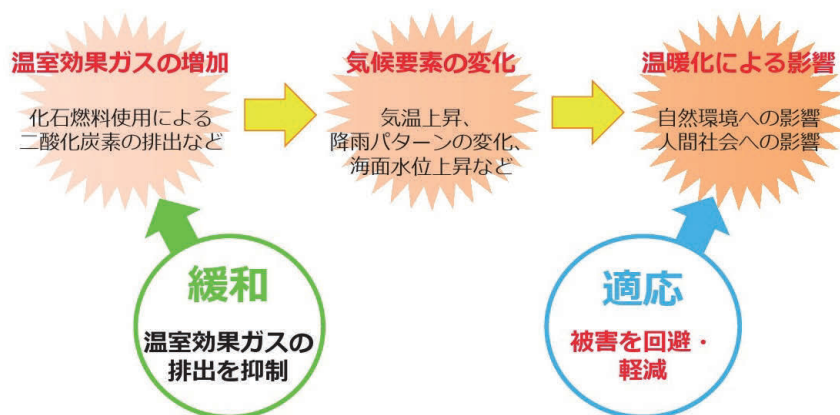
温室効果ガスの増加

化石燃料使用による
二酸化炭素の排出など

気候要素の変化

気温上昇、
降雨パターンの変化、
海面水位上昇など

温暖化による影響

自然環境への影響
人間社会への影響

緩和

温室効果ガスの
排出を抑制

適応

被害を回避・
軽減